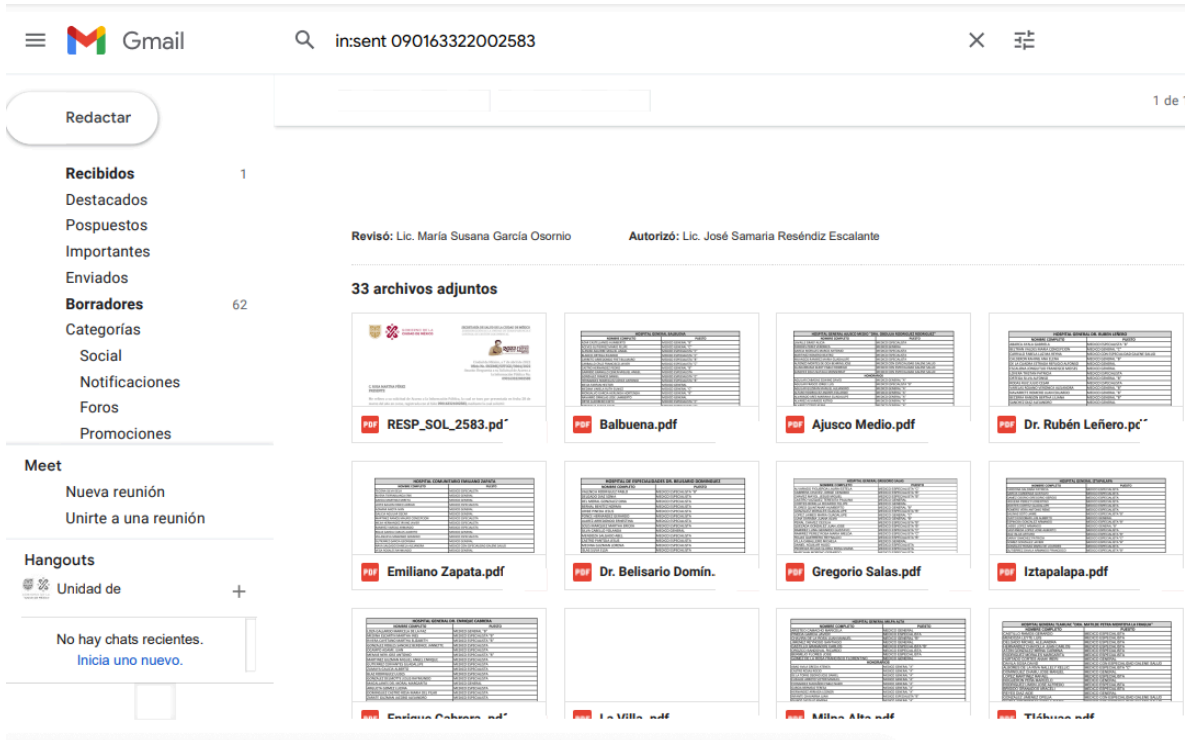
Gmail

in:sent 090163322002583

1 de

Redactar

Recibidos 1
Destacados
Pospuestos
Importantes
Enviados
Borradores 62
Categorías
Social
Notificaciones
Foros
Promociones

Meet
Nueva reunión
Unirte a una reunión

Hangouts
Unidad de +

No hay chats recientes.
Inicia uno nuevo.

Revisó: Lic. María Susana García Osornio Autorizó: Lic. José Samaria Reséndiz Escalante

33 archivos adjuntos

RESP_SOL_2583.pdf
Balbuena.pdf
Ajusco Medio.pdf
Dr. Rubén Leñero.pdf
Emiliano Zapata.pdf
Dr. Belisario Domín.
Gregorio Salas.pdf
Iztapalapa.pdf
Enrique Cabrera.pdf
La Villa.pdf
Milpa Alta.pdf
Tláhuac.pdf